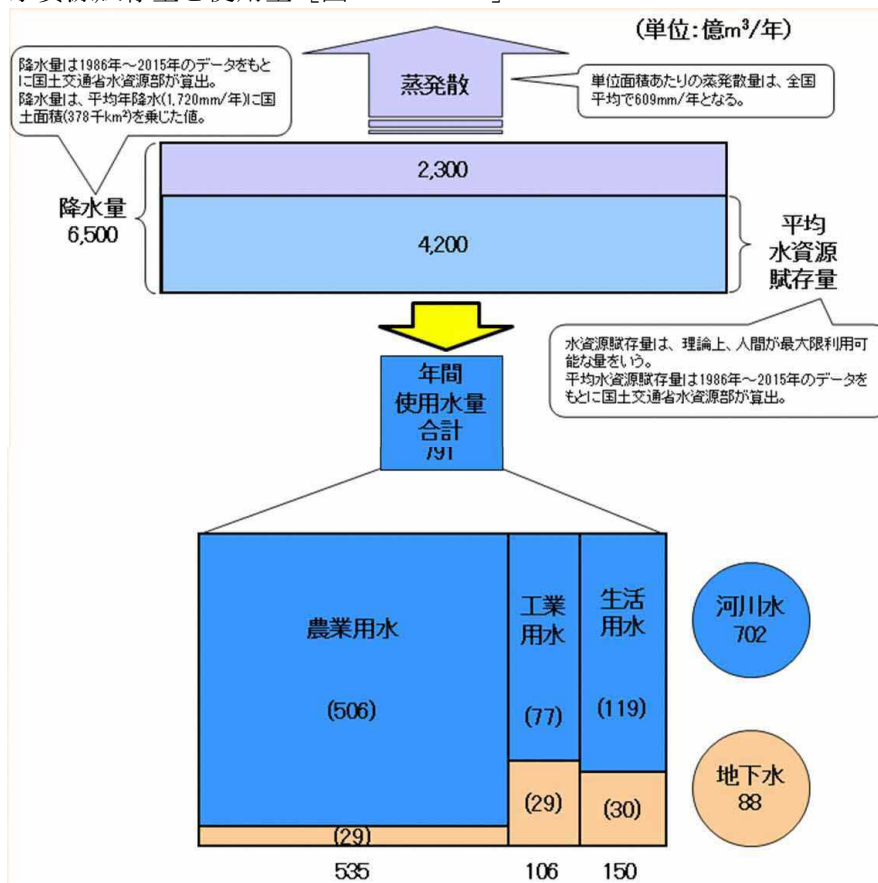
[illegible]

(単位:億m$^3$/年)

降水量は1986年～2015年のデータをもとに国土交通省水資源部が算出。
降水量は、平均年降水(1,720mm/年)に国土面積(378千km$^2$)を乗じた値。

蒸発散

単位面積あたりの蒸発散量は、全国平均で609mm/年となる。

降水量
6,500

2,300

4,200

平均
水資源
賦存量

水資源賦存量は、理論上、人間が最大限利用可能な量をいう。
平均水資源賦存量は1986年～2015年のデータをもとに国土交通省水資源部が算出。

年間
使用水量
合計
791

農業用水

(506)

(29)

工業用水

(77)

(29)

生活用水

(119)

(30)

河川水
702

地下水
88

535

106

150